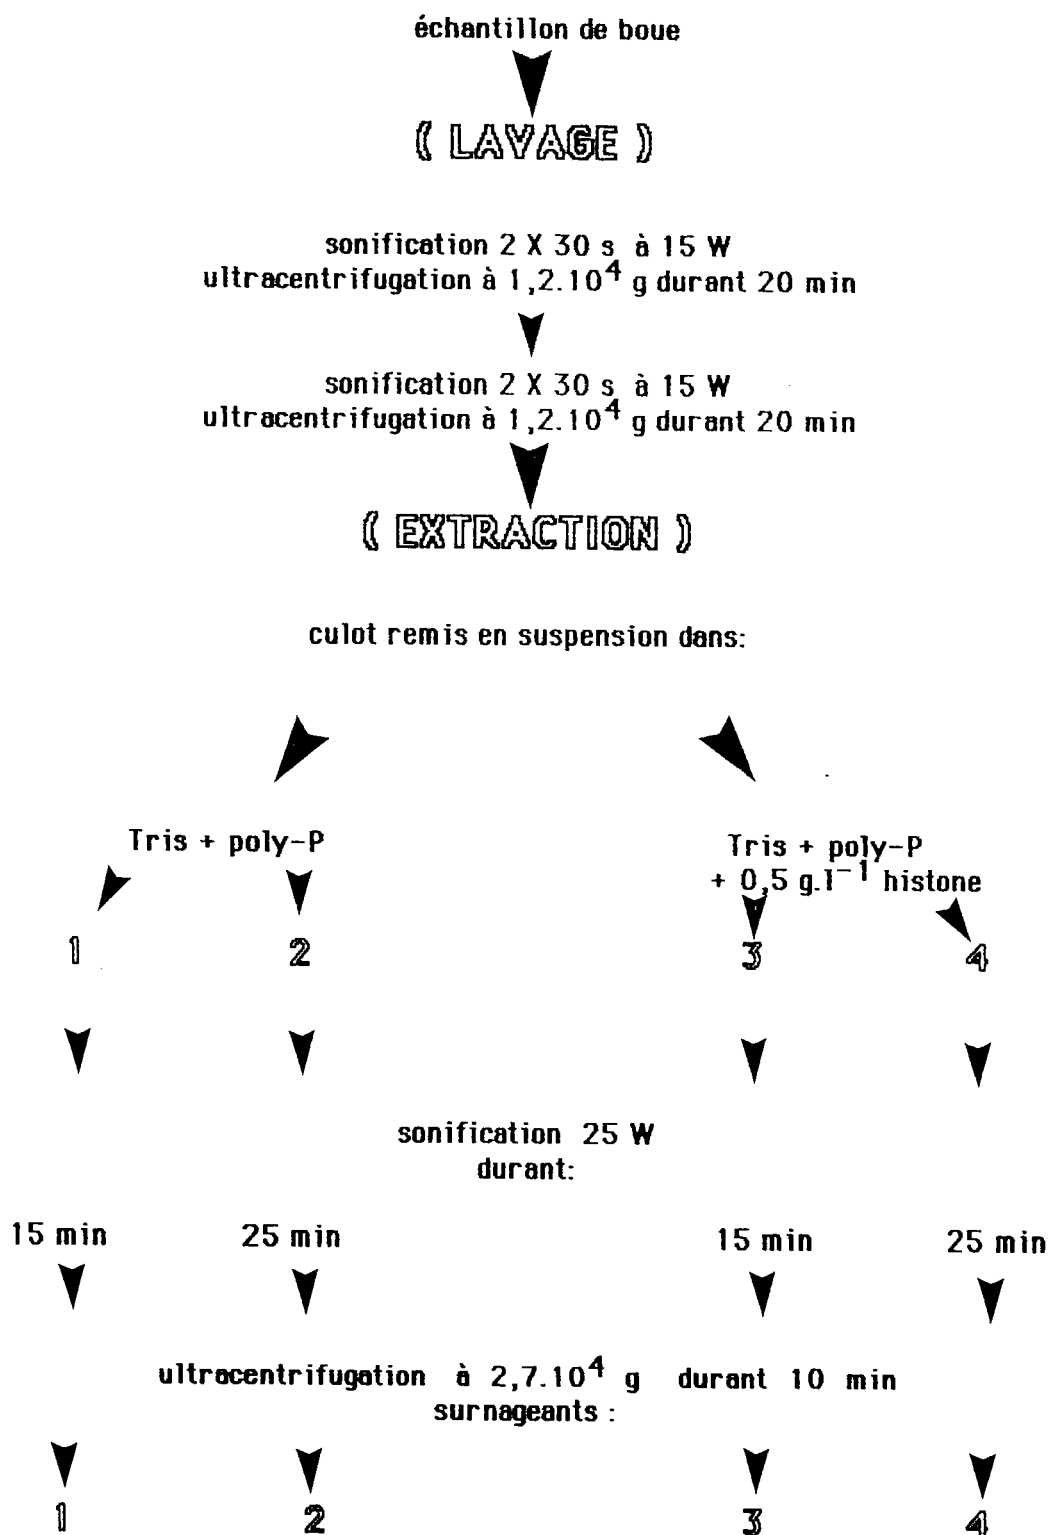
échantillon de boue

( LAVAGE )

sonification 2 X 30 s à 15 W
ultracentrifugation à $1,2.10^4$ g durant 20 min

sonification 2 X 30 s à 15 W
ultracentrifugation à $1,2.10^4$ g durant 20 min

( EXTRACTION )

culot remis en suspension dans:

Tris + poly-P

Tris + poly-P
+ 0,5 $g.l^{-1}$ histone

1 2 3 4

sonification 25 W
durant:

15 min 25 min 15 min 25 min

ultracentrifugation à $2,7.10^4$ g durant 10 min
surnageants :

1 2 3 4